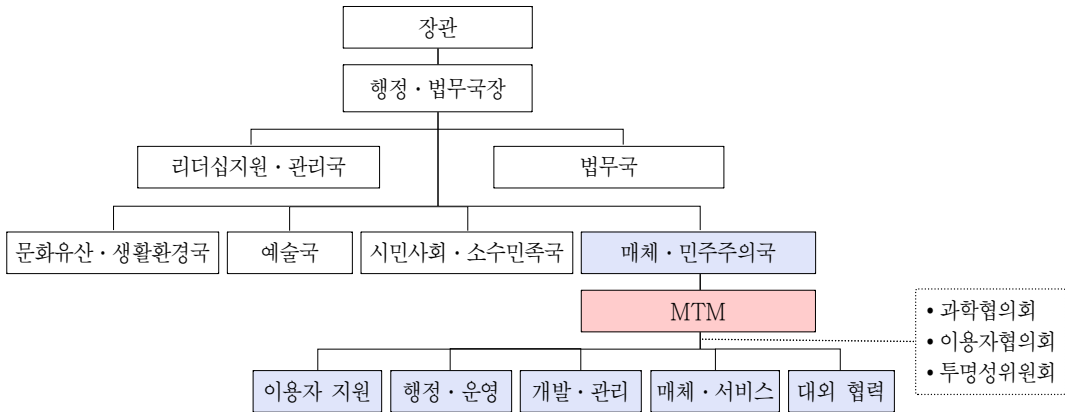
장관

행정・법무국장

리더십지원・관리국

법무국

문화유산・생활환경국

예술국

시민사회・소수민족국

매체・민주주의국

MTM

• 과학협의회
• 이용자협의회
• 투명성위원회

이용자 지원

행정・운영

개발・관리

매체・서비스

대외 협력